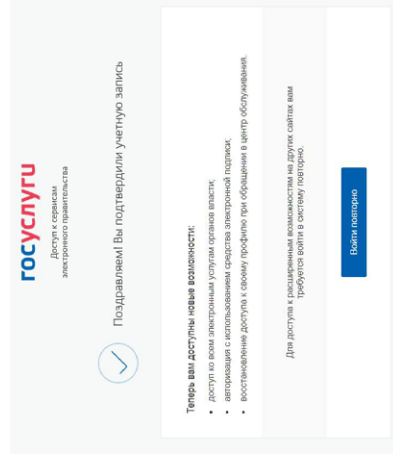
госуслуги
Доступ к сервисам электронного правительства

Поздравляем! Вы подтвердили учетную запись

Теперь вам доступны новые возможности:
• доступ ко всем электронным услугам органов власти;
• авторизация с использованием средства электронной подписи;
• восстановление доступа к своему профилю при обращении в центр обслуживания.

Для доступа к расширенным возможностям на других сайтах вам требуется войти в систему повторно.

Войти повторно